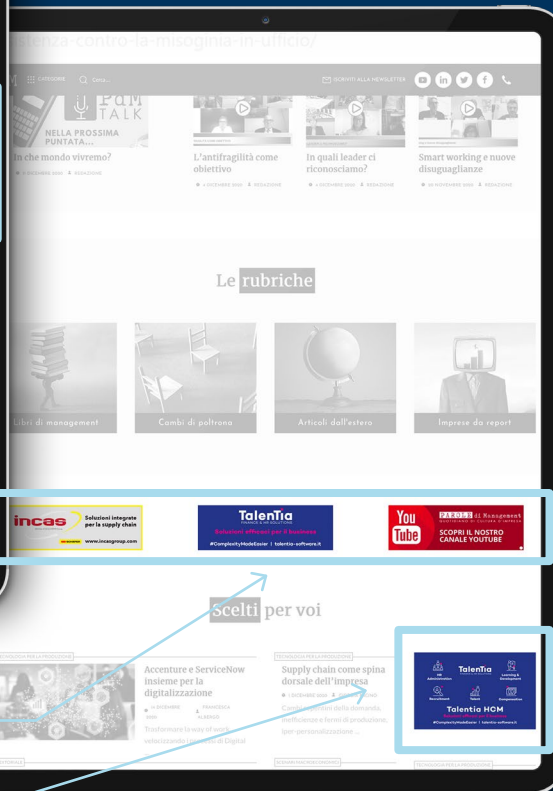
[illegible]enza-contro-la-misoginia-in-ufficio/

CATEGORIE Cerca...
ISCRIVITI ALLA NEWSLETTER

PdM TALK
NELLA PROSSIMA PUNTATA...

In che mondo vivremo?
L'antifragilità come obiettivo
In quali leader ci riconosciamo?
Smart working e nuove disuguaglianze

Le rubriche

Libri di management
Cambi di poltrona
Articoli dall'estero
Imprese da report

incas Soluzioni integrate per la supply chain www.incasgroup.com

Talentia FINANCE & HR SOLUTIONS
Soluzioni efficaci per il business
#ComplexityMadeEasier | talentia-software.it

You Tube PAROLE di Management
SCOPRI IL NOSTRO CANALE YOUTUBE

Scelti per voi

TECNOLOGIA PER LA PRODUZIONE
Accenture e ServiceNow insieme per la digitalizzazione
Trasformare la way of work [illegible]

TECNOLOGIA PER LA PRODUZIONE
Supply chain come spina dorsale dell'impresa
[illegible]

Talentia
HR Administration
Learning & Development
Recruitment
Talent
Compensation
Talentia HCM
#ComplexityMadeEasier | talentia-software.it

TECNOLOGIA PER LA PRODUZIONE